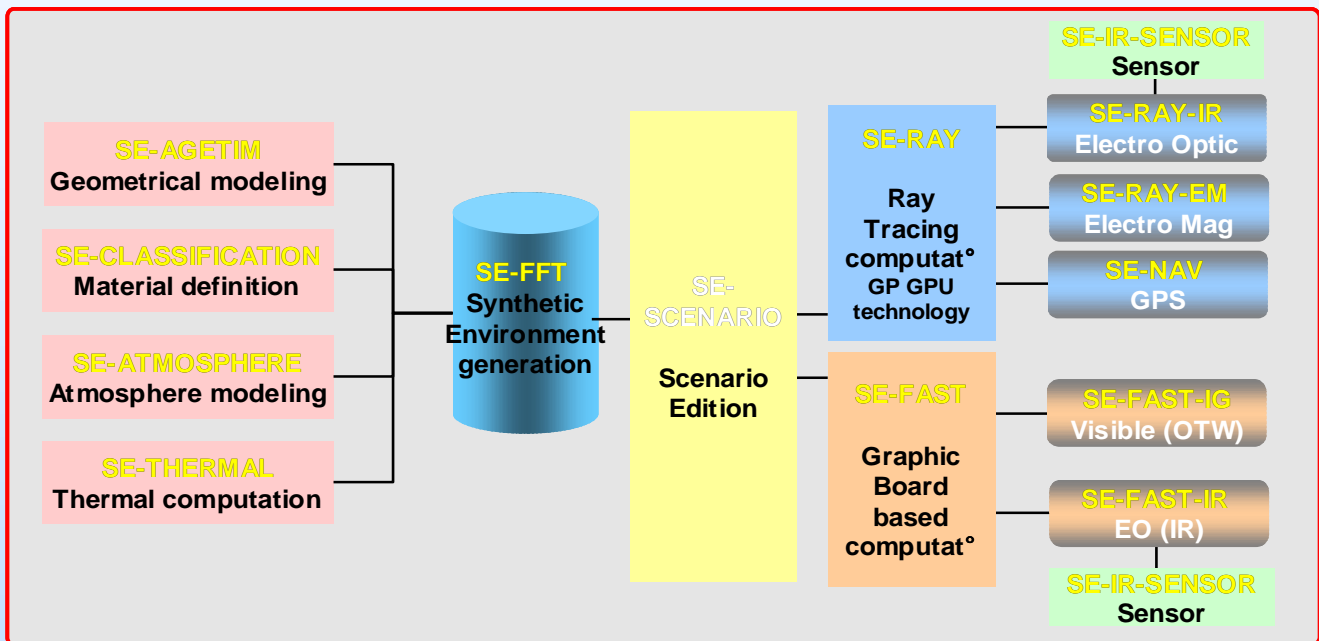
SE-AGETIM
Geometrical modeling

SE-CLASSIFICATION
Material definition

SE-ATMOSPHERE
Atmosphere modeling

SE-THERMAL
Thermal computation

SE-FFT
Synthetic Environment generation

SE-SCENARIO

Scenario Edition

SE-RAY

Ray Tracing computat°
GP GPU technology

SE-FAST

Graphic Board based computat°

SE-IR-SENSOR
Sensor

SE-RAY-IR
Electro Optic

SE-RAY-EM
Electro Mag

SE-NAV
GPS

SE-FAST-IG
Visible (OTW)

SE-FAST-IR
EO (IR)

SE-IR-SENSOR
Sensor